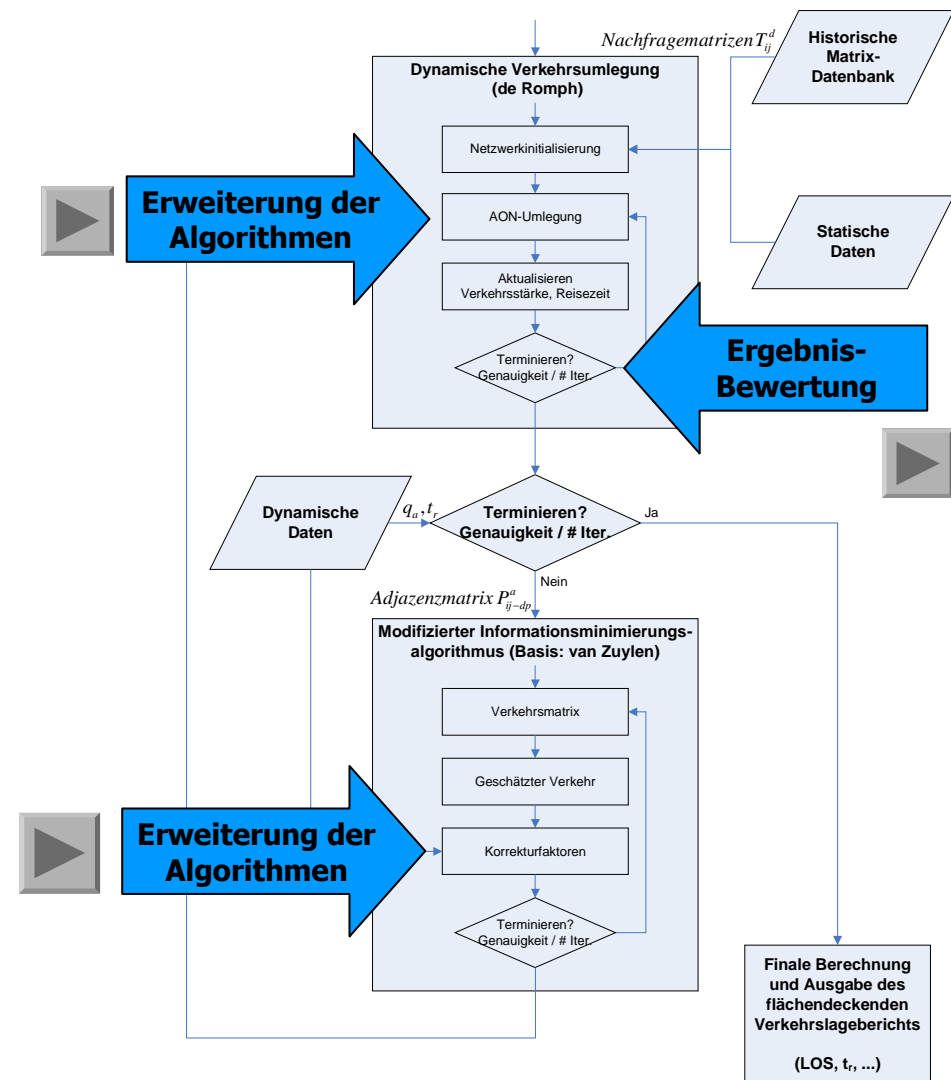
Nachfragematrizen $T_{ij}^{d}$

Historische Matrix-Datenbank

Dynamische Verkehrsumlegung (de Romph)

Netzwerkinitialisierung

Erweiterung der Algorithmen

AON-Umlegung

Statische Daten

Aktualisieren Verkehrsstärke, Reisezeit

Ergebnis-Bewertung

Terminieren? Genauigkeit / # Iter.

Dynamische Daten

$q_a, t_r$

Terminieren? Genauigkeit / # Iter.

Ja

Nein

Adjazenzmatrix $P_{ij-dp}^{a}$

Modifizierter Informationsminimierungsalgorithmus (Basis: van Zuylen)

Verkehrsmatrix

Geschätzter Verkehr

Erweiterung der Algorithmen

Korrekturfaktoren

Terminieren? Genauigkeit / # Iter.

Finale Berechnung und Ausgabe des flächendeckenden Verkehrslageberichts

(LOS, $t_r$, ...)